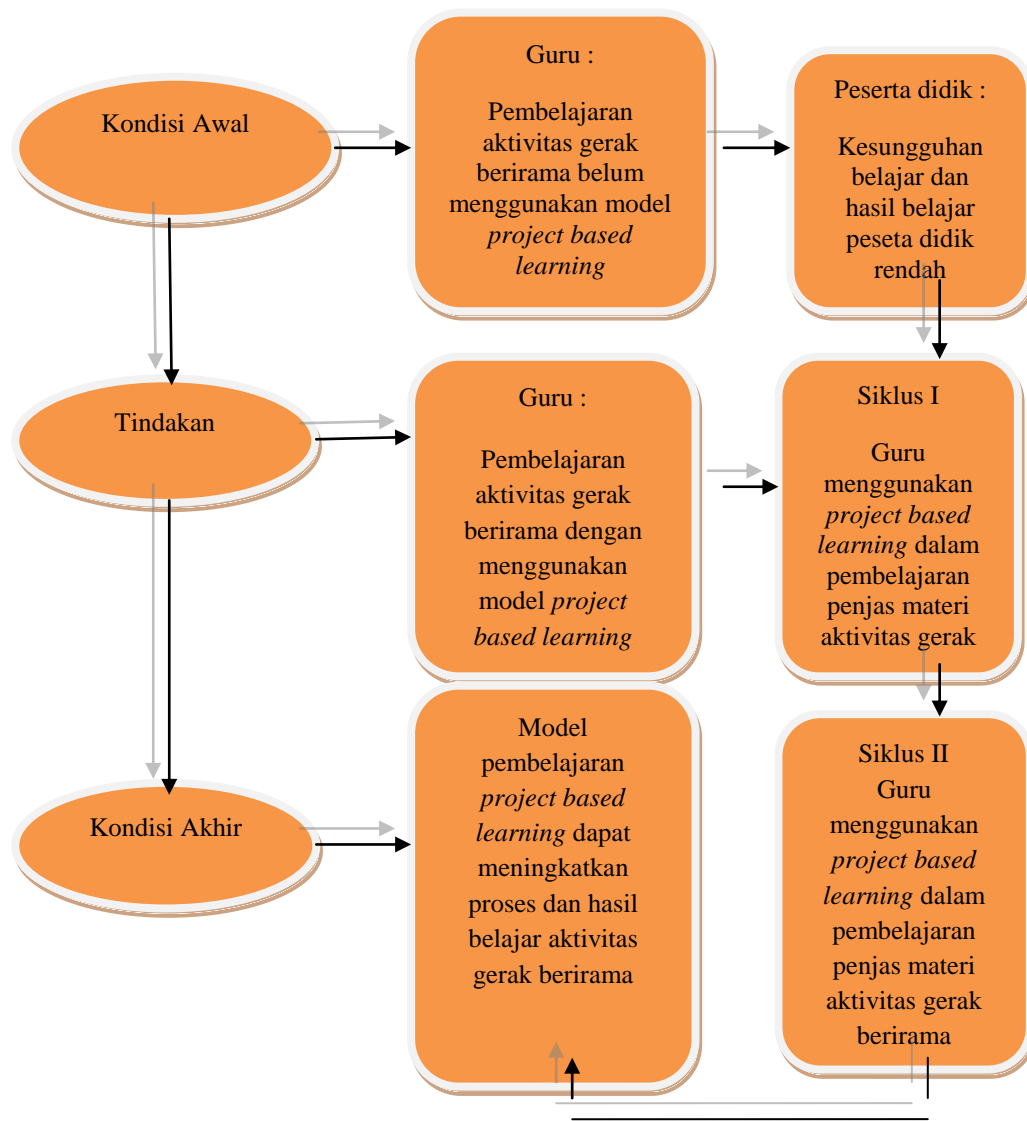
Kondisi Awal

Guru :

Pembelajaran aktivitas gerak berirama belum menggunakan model *project based learning*

Peserta didik :

Kesungguhan belajar dan hasil belajar peseta didik rendah

Tindakan

Guru :

Pembelajaran aktivitas gerak berirama dengan menggunakan model *project based learning*

Siklus I

Guru menggunakan *project based learning* dalam pembelajaran penjas materi aktivitas gerak

Kondisi Akhir

Model pembelajaran *project based learning* dapat meningkatkan proses dan hasil belajar aktivitas gerak berirama

Siklus II
Guru menggunakan *project based learning* dalam pembelajaran penjas materi aktivitas gerak berirama